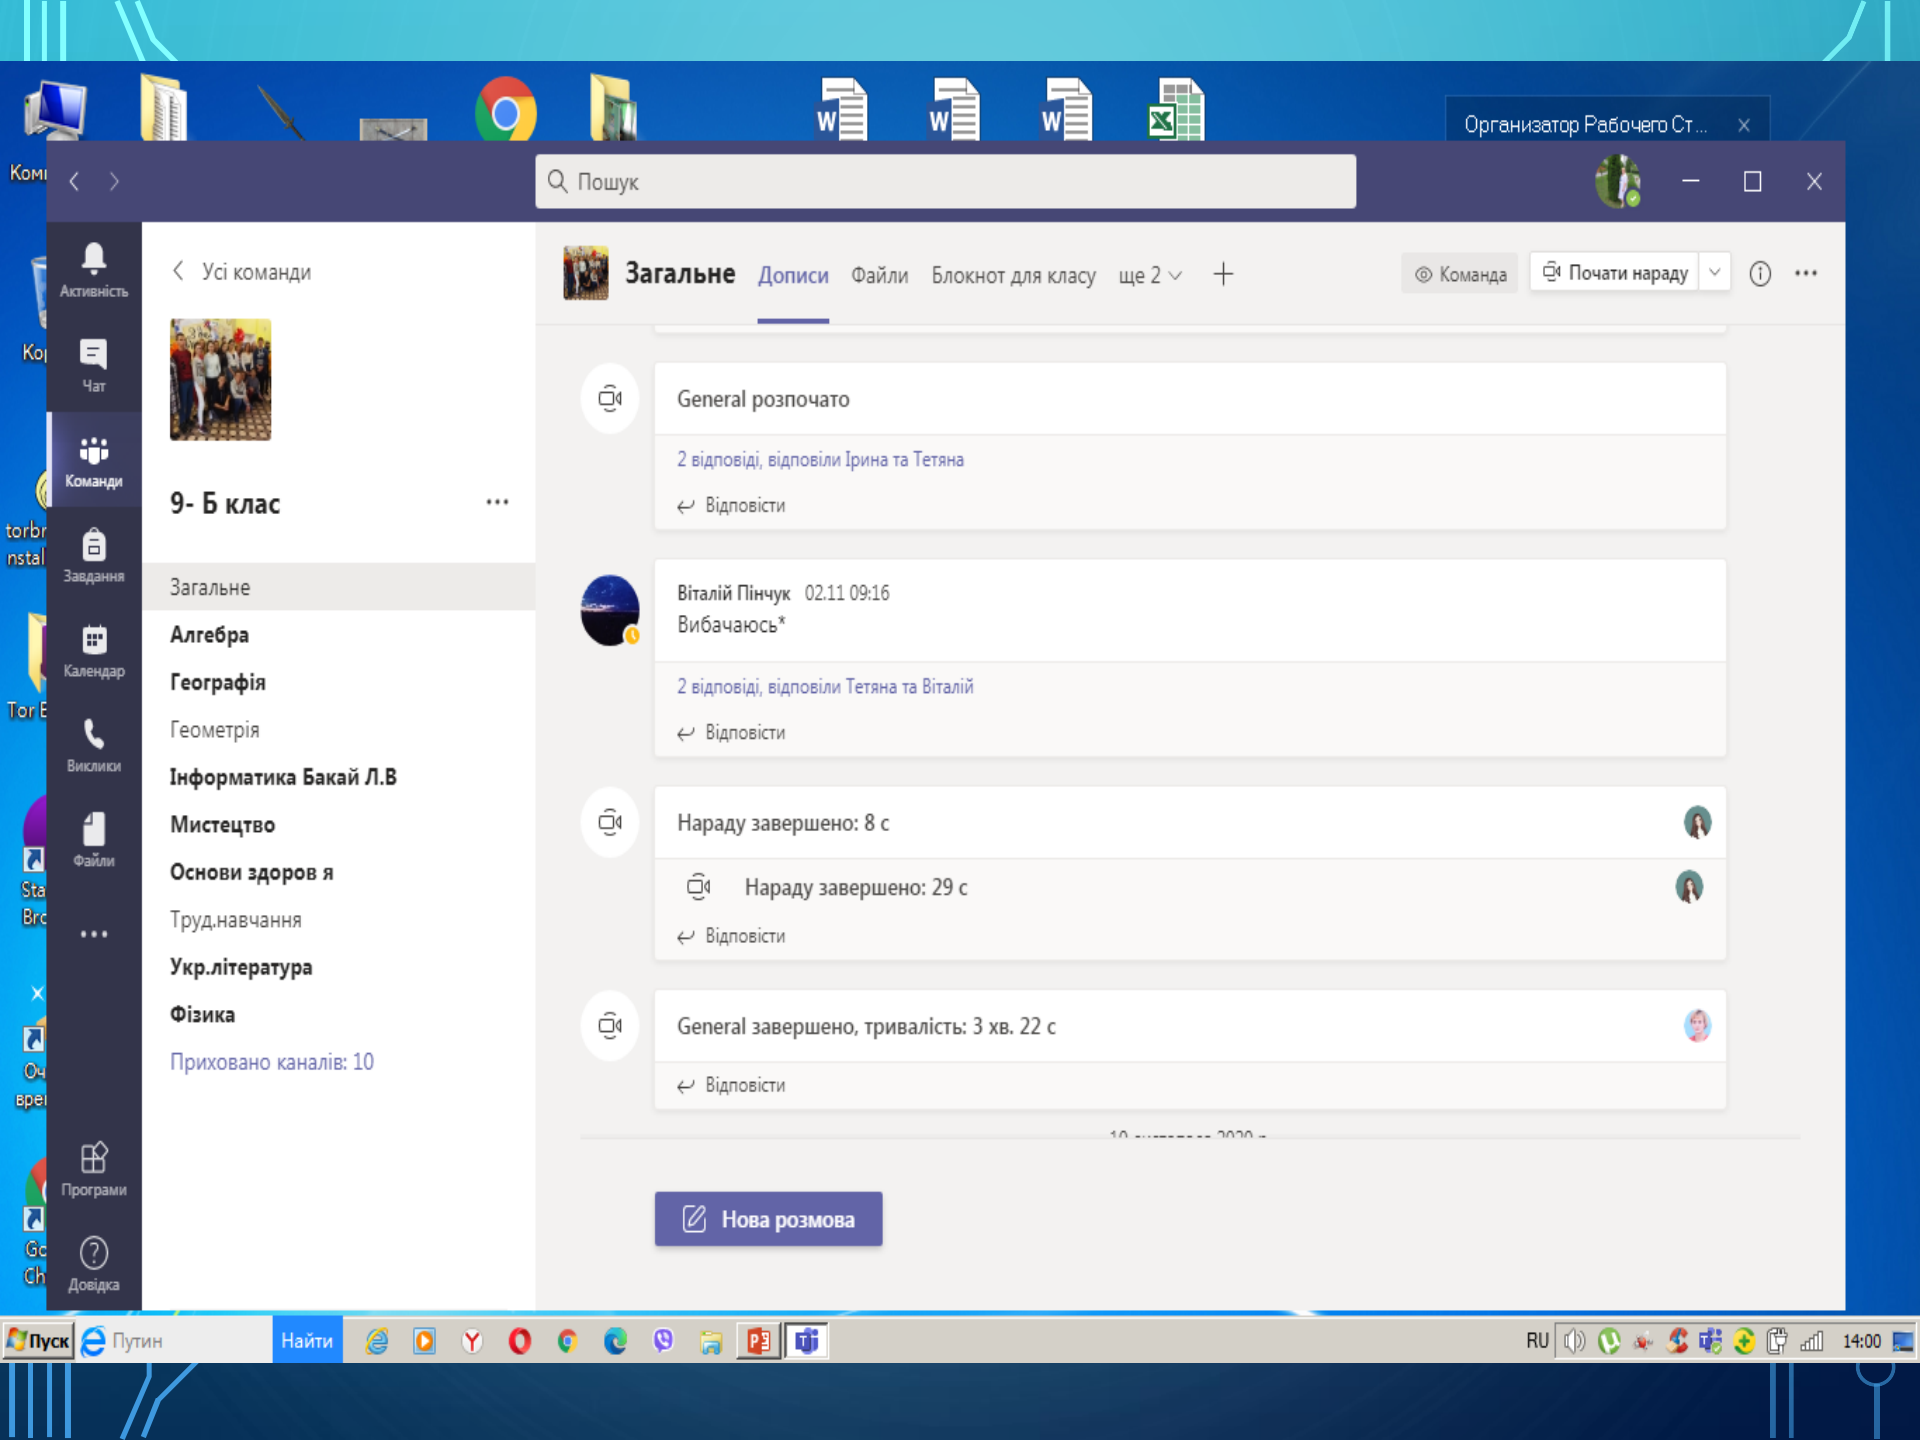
Організатор Рабочего Ст...

Пошук

Активність
Чат
Команди
Завдання
Календар
Виклики
Файли
...
Програми
Довідка

Усі команди

9- Б клас

Загальне
Алгебра
Географія
Геометрія
Інформатика Бакай Л.В
Мистецтво
Основи здоров я
Труд.навчання
Укр.література
Фізика
Приховано каналів: 10

Загальне Дописи Файли Блокнот для класу ще 2

Команда
Почати нараду

General розпочато
2 відповіді, відповіли Ірина та Тетяна
Відповісти

Віталій Пінчук 02.11 09:16
Вибачаюсь*
2 відповіді, відповіли Тетяна та Віталій
Відповісти

Нараду завершено: 8 с
Нараду завершено: 29 с
Відповісти

General завершено, тривалість: 3 хв. 22 с
Відповісти

Нова розмова

Пуск Путин Найти
RU 14:00